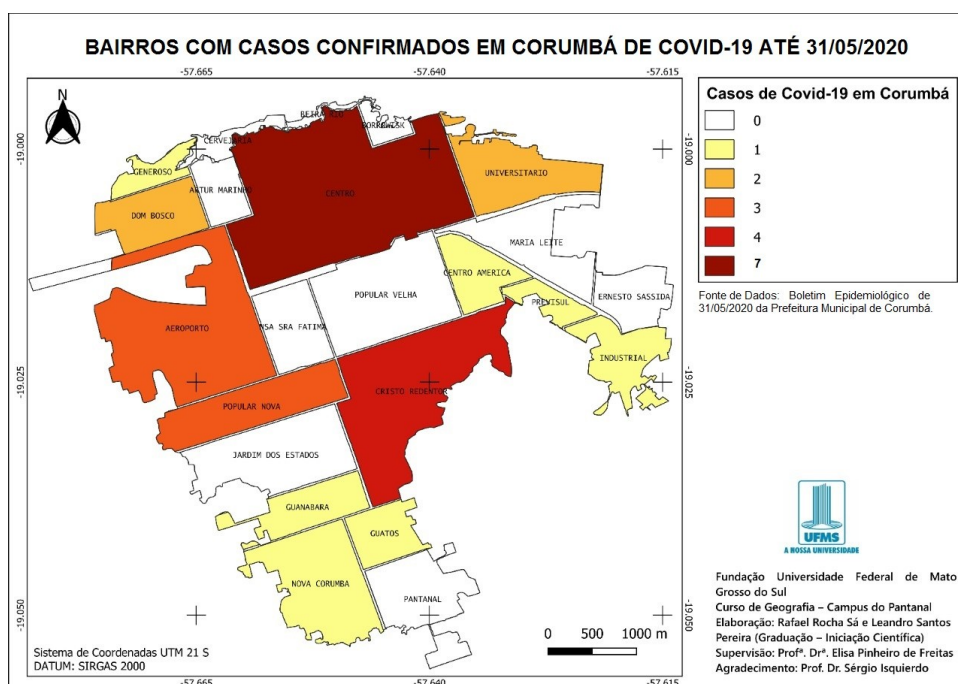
BAIRROS COM CASOS CONFIRMADOS EM CORUMBÁ DE COVID-19 ATÉ 31/05/2020

-57.665
-57.640
-57.615

N

-19.000
-19.025
-19.050

BEIRA RIO
BORROWSKI
CERVEJARIA
GENEROSO
ARTUR MARINHO
CENTRO
UNIVERSITARIO
DOM BOSCO
MARIA LEITE
CENTRO AMERICA
POPULAR VELHA
PREVISUL
ERNESTO SASSIDA
AEROPORTO
NSA SRA FATIMA
INDUSTRIAL
CRISTO REDENTOR
POPULAR NOVA
JARDIM DOS ESTADOS
GUANABARA
GUATOS
NOVA CORUMBA
PANTANAL

Casos de Covid-19 em Corumbá
0
1
2
3
4
7

Fonte de Dados: Boletim Epidemiológico de 31/05/2020 da Prefeitura Municipal de Corumbá.

UFMS
A NOSSA UNIVERSIDADE

Fundação Universidade Federal de Mato Grosso do Sul
Curso de Geografia – Campus do Pantanal
Elaboração: Rafael Rocha Sá e Leandro Santos Pereira (Graduação – Iniciação Científica)
Supervisão: Profª. Drª. Elisa Pinheiro de Freitas
Agradecimento: Prof. Dr. Sérgio Isquierdo

0 500 1000 m

Sistema de Coordenadas UTM 21 S
DATUM: SIRGAS 2000

-57.665
-57.640
-57.615